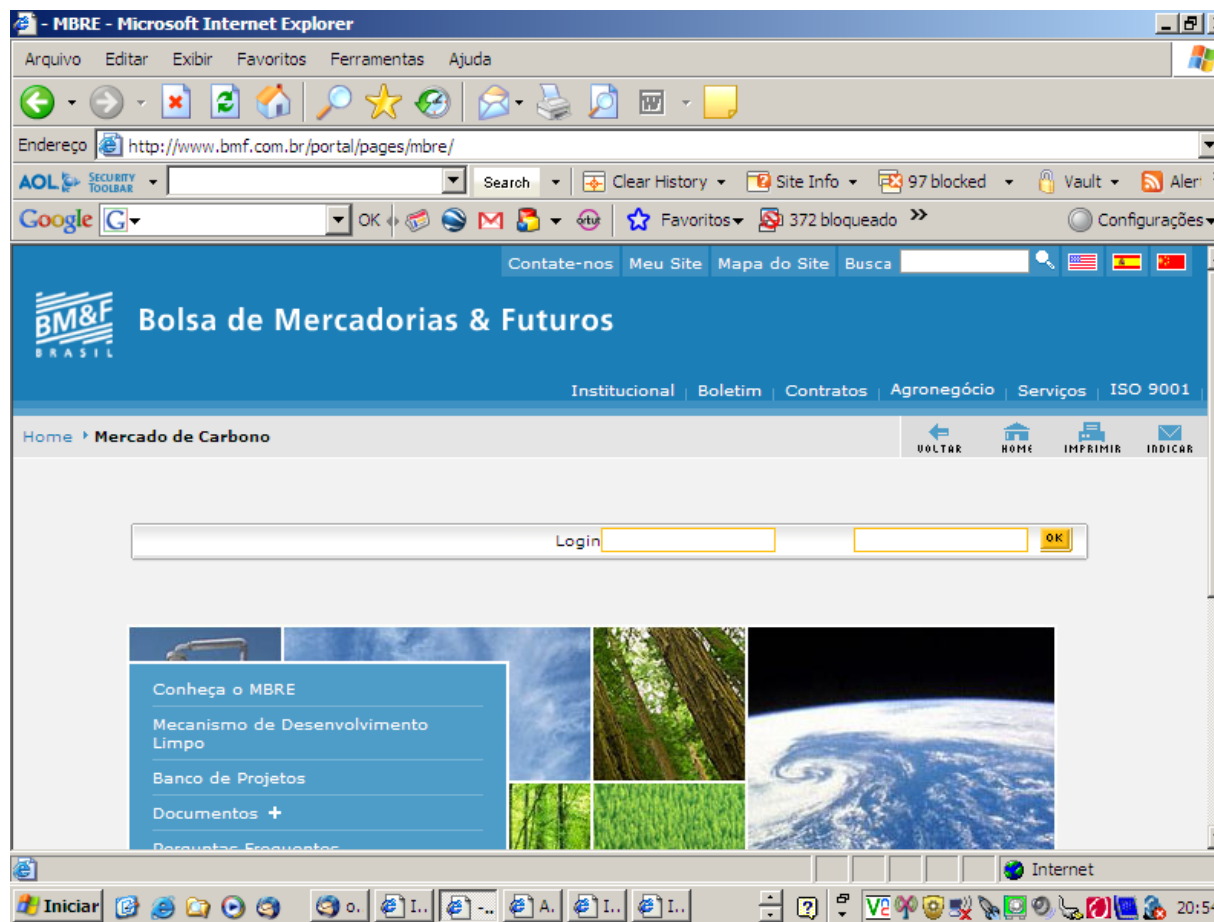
- MBRE - Microsoft Internet Explorer

Arquivo Editar Exibir Favoritos Ferramentas Ajuda

Endereço http://www.bmf.com.br/portal/pages/mbre/

AOL SECURITY TOOLBAR Search Clear History Site Info 97 blocked Vault Alert

Google OK Favoritos 372 bloqueado » Configurações

Contate-nos Meu Site Mapa do Site Busca

BM&F BRASIL

Bolsa de Mercadorias & Futuros

Institucional | Boletim | Contratos | Agronegócio | Serviços | ISO 9001

Home Mercado de Carbono

VOLTAR HOME IMPRIMIR INDICAR

Login OK

Conheça o MBRE

Mecanismo de Desenvolvimento Limpo

Banco de Projetos

Documentos +

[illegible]

Internet

Iniciar o. I.. -.. A. I.. I.. 20:54